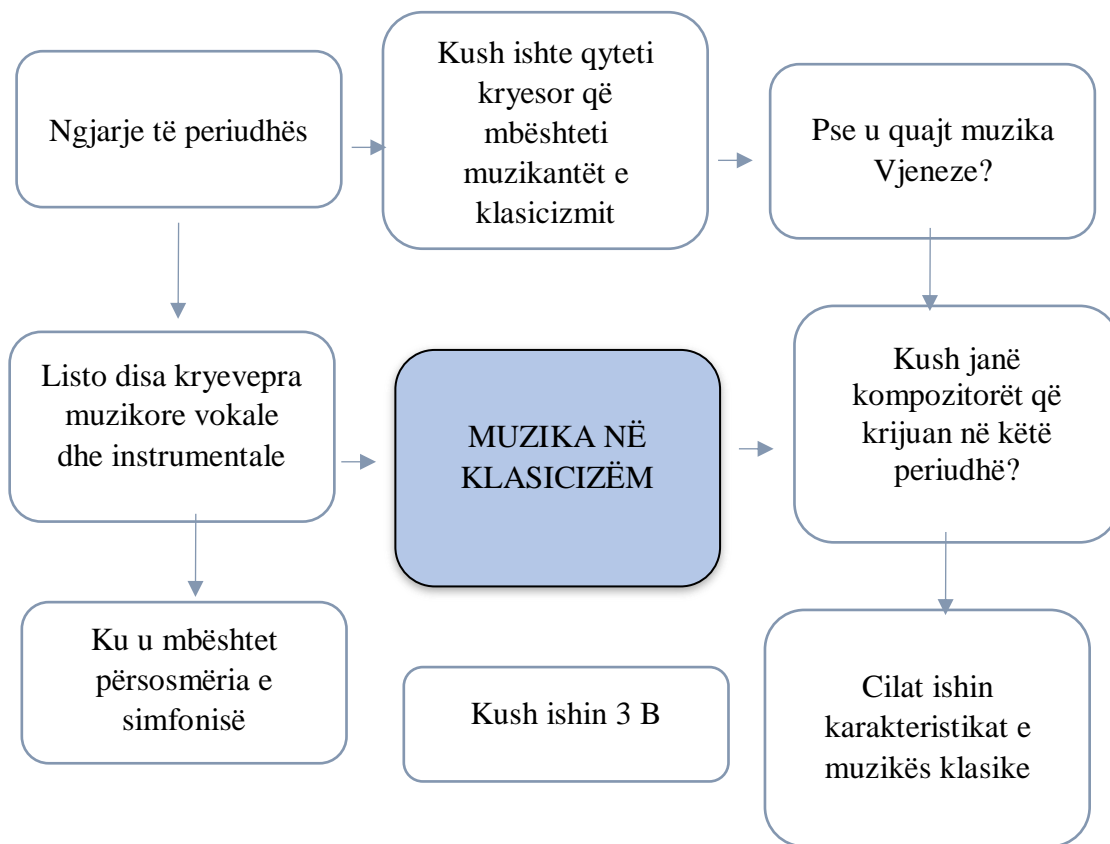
Ngjarje të periudhës

Kush ishte qyteti kryesor që mbështeti muzikantët e klasicizmit

Pse u quajt muzika Vjeneze?

Listo disa kryevepra muzikore vokale dhe instrumentale

MUZIKA NË KLASICIZËM

Kush janë kompozitorët që krijuan në këtë periudhë?

Ku u mbështet përsosmëria e simfonisë

Kush ishin 3 B

Cilat ishin karakteristikat e muzikës klasike